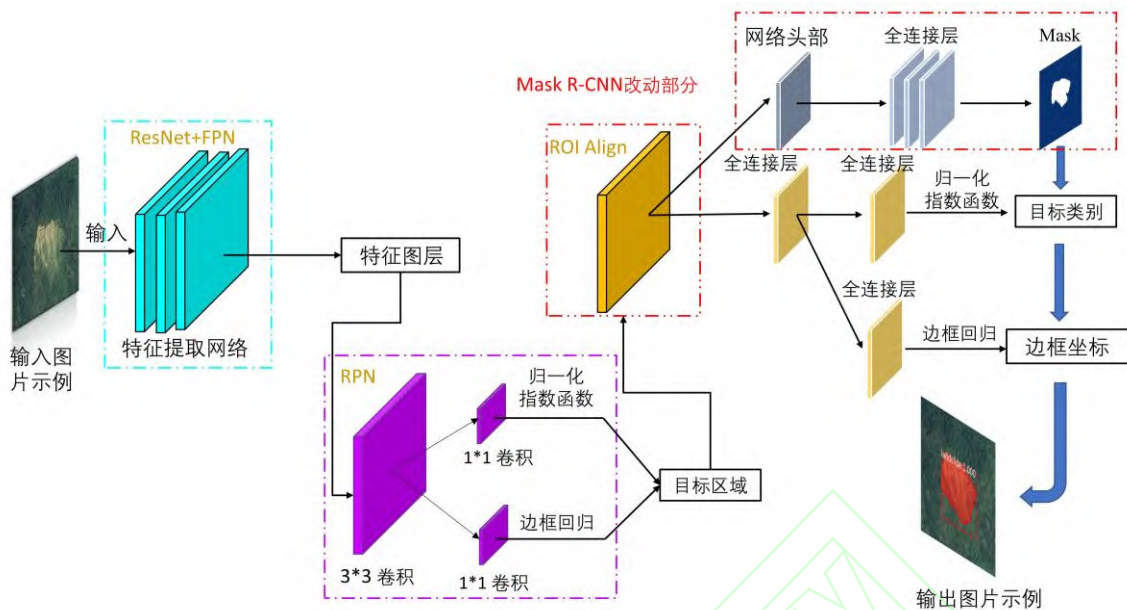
Mask R-CNN改动部分

网络头部

全连接层

Mask

ResNet+FPN

ROI Align

全连接层

全连接层

归一化
指数函数

目标类别

输入

特征图层

全连接层

边框回归

边框坐标

特征提取网络

输入图
片示例

RPN

归一化
指数函数

1*1 卷积

目标区域

边框回归

3*3 卷积

1*1 卷积

输出图片示例